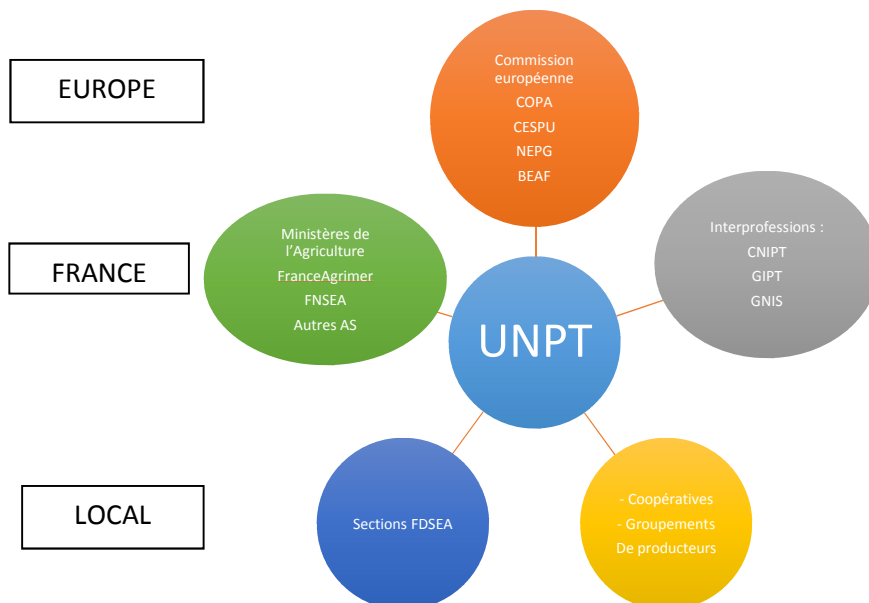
EUROPE

Commission européenne
COPA
CESPU
NEPG
BEAF

FRANCE

Ministères de l'Agriculture
FranceAgrimer
FNSEA
Autres AS

Interprofessions :
CNIPT
GIPT
GNIS

UNPT

LOCAL

Sections FDSEA

- Coopératives
- Groupements
De producteurs